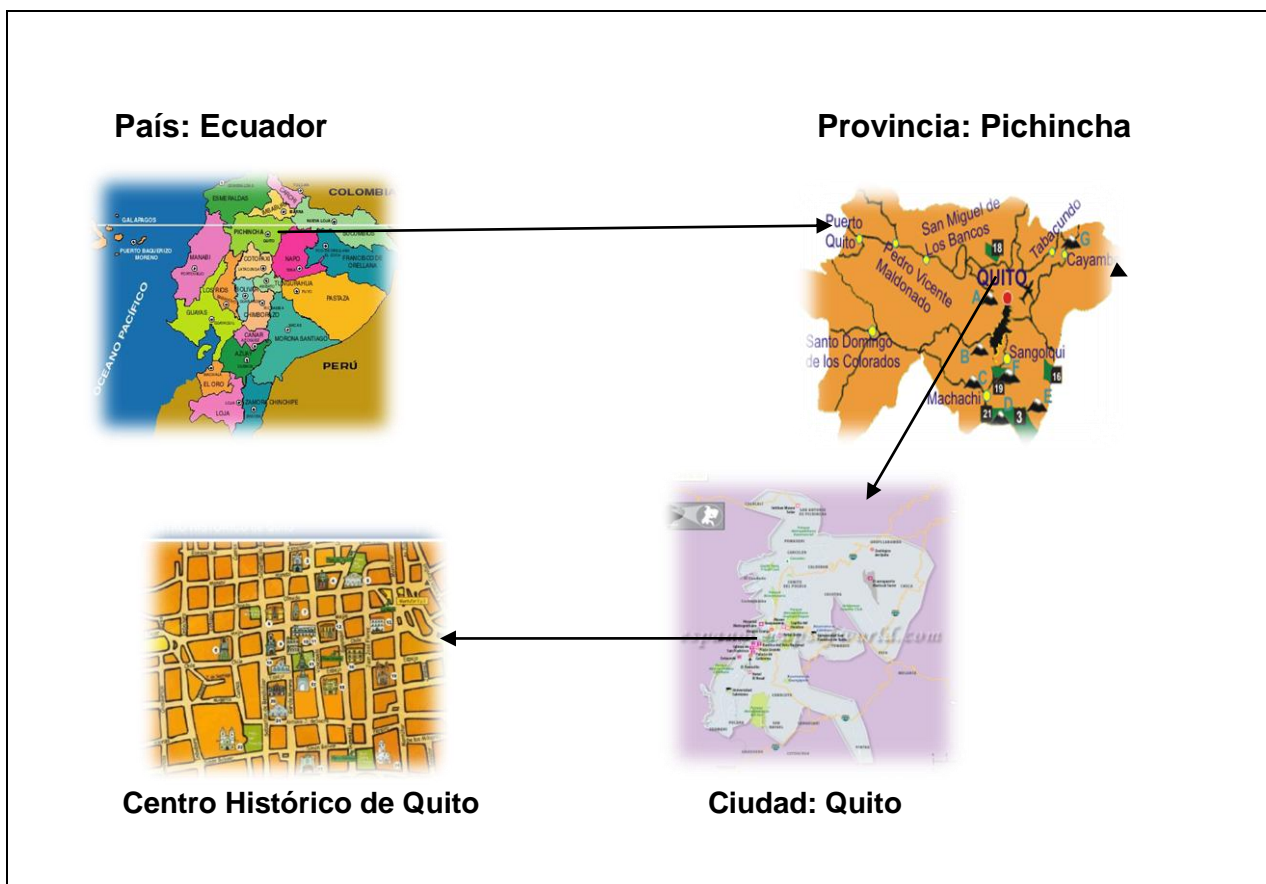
País: Ecuador

Provincia: Pichincha

COLOMBIA
ESMERALDAS
GALAPAGOS
PUERTO BAQUERIZO MORENO
PICHINCHA
MANABI
NAPO
SUCUMBIOS
FRANCISCO DE ORELLANA
COTOPAXI
LOS RIOS
TUNGURAHUA
BOLIVAR
PASTAZA
GUAYAS
CHIMBORAZO
CAÑAR
MORONA SANTIAGO
AZUAY
EL ORO
LOJA
ZAMORA CHINCHIPE
PERÚ
OCEANO PACIFICO

Puerto Quito
San Miguel de Los Bancos
Pedro Vicente Maldonado
Tabacundo
Cayambe
QUITO
Santo Domingo de los Colorados
Sangolquí
Machachi
18
19
16
21
3
A
B
C
D
E
F
G

Centro Histórico de Quito

Ciudad: Quito